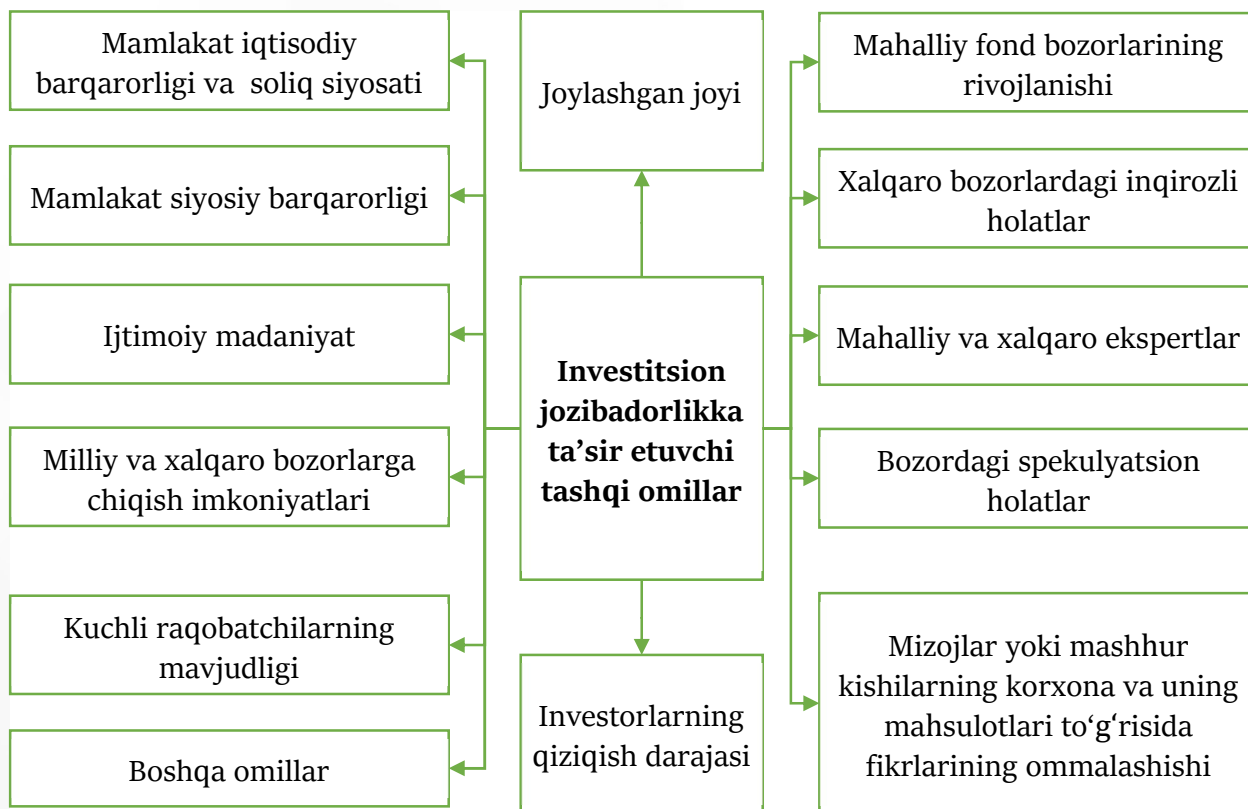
Investitsion jozibadorlikka ta’sir etuvchi tashqi omillar

Joylashgan joyi

Investorlarning qiziqish darajasi

Mamlakat iqtisodiy barqarorligi va soliq siyosati

Mamlakat siyosiy barqarorligi

Ijtimoiy madaniyat

Milliy va xalqaro bozorlarga chiqish imkoniyatlari

Kuchli raqobatchilarning mavjudligi

Boshqa omillar

Mahalliy fond bozorlarining rivojlanishi

Xalqaro bozorlardagi inqirozli holatlar

Mahalliy va xalqaro ekspertlar

Bozordagi spekulyatsion holatlar

Mizojlar yoki mashhur kishilarning korxona va uning mahsulotlari to‘g‘risida fikrlarining ommalashishi